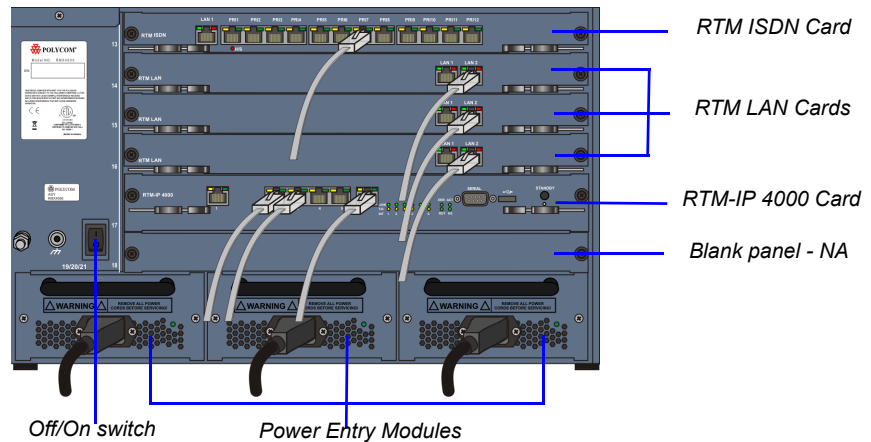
RTM ISDN Card

RTM LAN Cards

RTM-IP 4000 Card

Blank panel - NA

Off/On switch

Power Entry Modules

POLYCOM

13 RTM ISDN LAN 1 PRI1 PRI2 PRI3 PRI4 PRI5 PRI6 PRI7 PRI8 PRI9 PRI10 PRI11 PRI12

14 RTM LAN LAN 1 LAN 2

15 RTM LAN LAN 1 LAN 2

16 RTM LAN LAN 1 LAN 2

RTM-IP 4000 SERIAL STANDBY

17

18

19/20/21

WARNING REMOVE ALL POWER CORDS BEFORE SERVICING

WARNING REMOVE ALL POWER CORDS BEFORE SERVICING

WARNING REMOVE ALL POWER CORDS BEFORE SERVICING